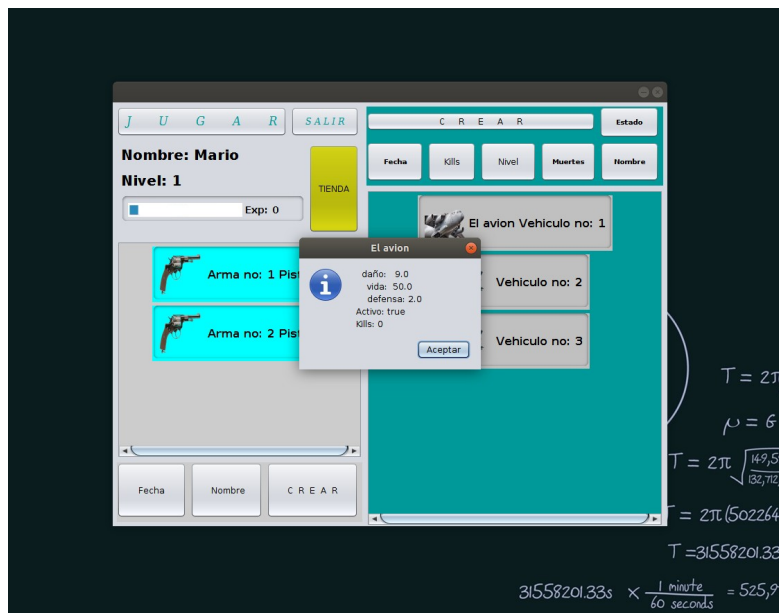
J U G A R

SALIR

Nombre: Mario

Nivel: 1

TIENDA

Exp: 0

Arma no: 1 Pist

Arma no: 2 Pist

Fecha

Nombre

C R E A R

C R E A R

Estado

Fecha

Kills

Nivel

Muertes

Nombre

El avion Vehiculo no: 1

Vehiculo no: 2

Vehiculo no: 3

El avion

daño: 9.0
vida: 50.0
defensa: 2.0
Activo: true
Kills: 0

Aceptar

$T = 2\pi$

$\mu = 6$

$T = 2\pi\sqrt{\frac{149,5}{132,712}}$

$T = 2\pi(502264$

$T = 31558201.33$

$31558201.33s \times \frac{1 \text{ minute}}{60 \text{ seconds}} = 525,9$